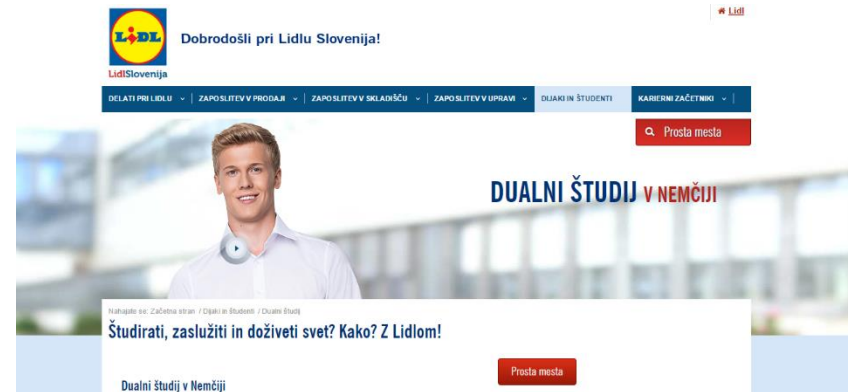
LIDL
LidlSlovenija
Dobrodošli pri Lidlu Slovenija!
Lidl

DELATI PRI LIDLU | ZAPOSLITEV V PRODAJI | ZAPOSLITEV V SKLADIŠČU | ZAPOSLITEV V UPRAVI | DIJAKI IN ŠTUDENTI | KARIERNI ZAČETNIKI |

Prosta mesta

DUALNI ŠTUDIJ V NEMČIJI

Nahajate se: Začetna stran / Dijaki in študenti / Dualni študij

Študirati, zaslužiti in doživeti svet? Kako? Z Lidlom!

Prosta mesta

Dualni študij v Nemčiji